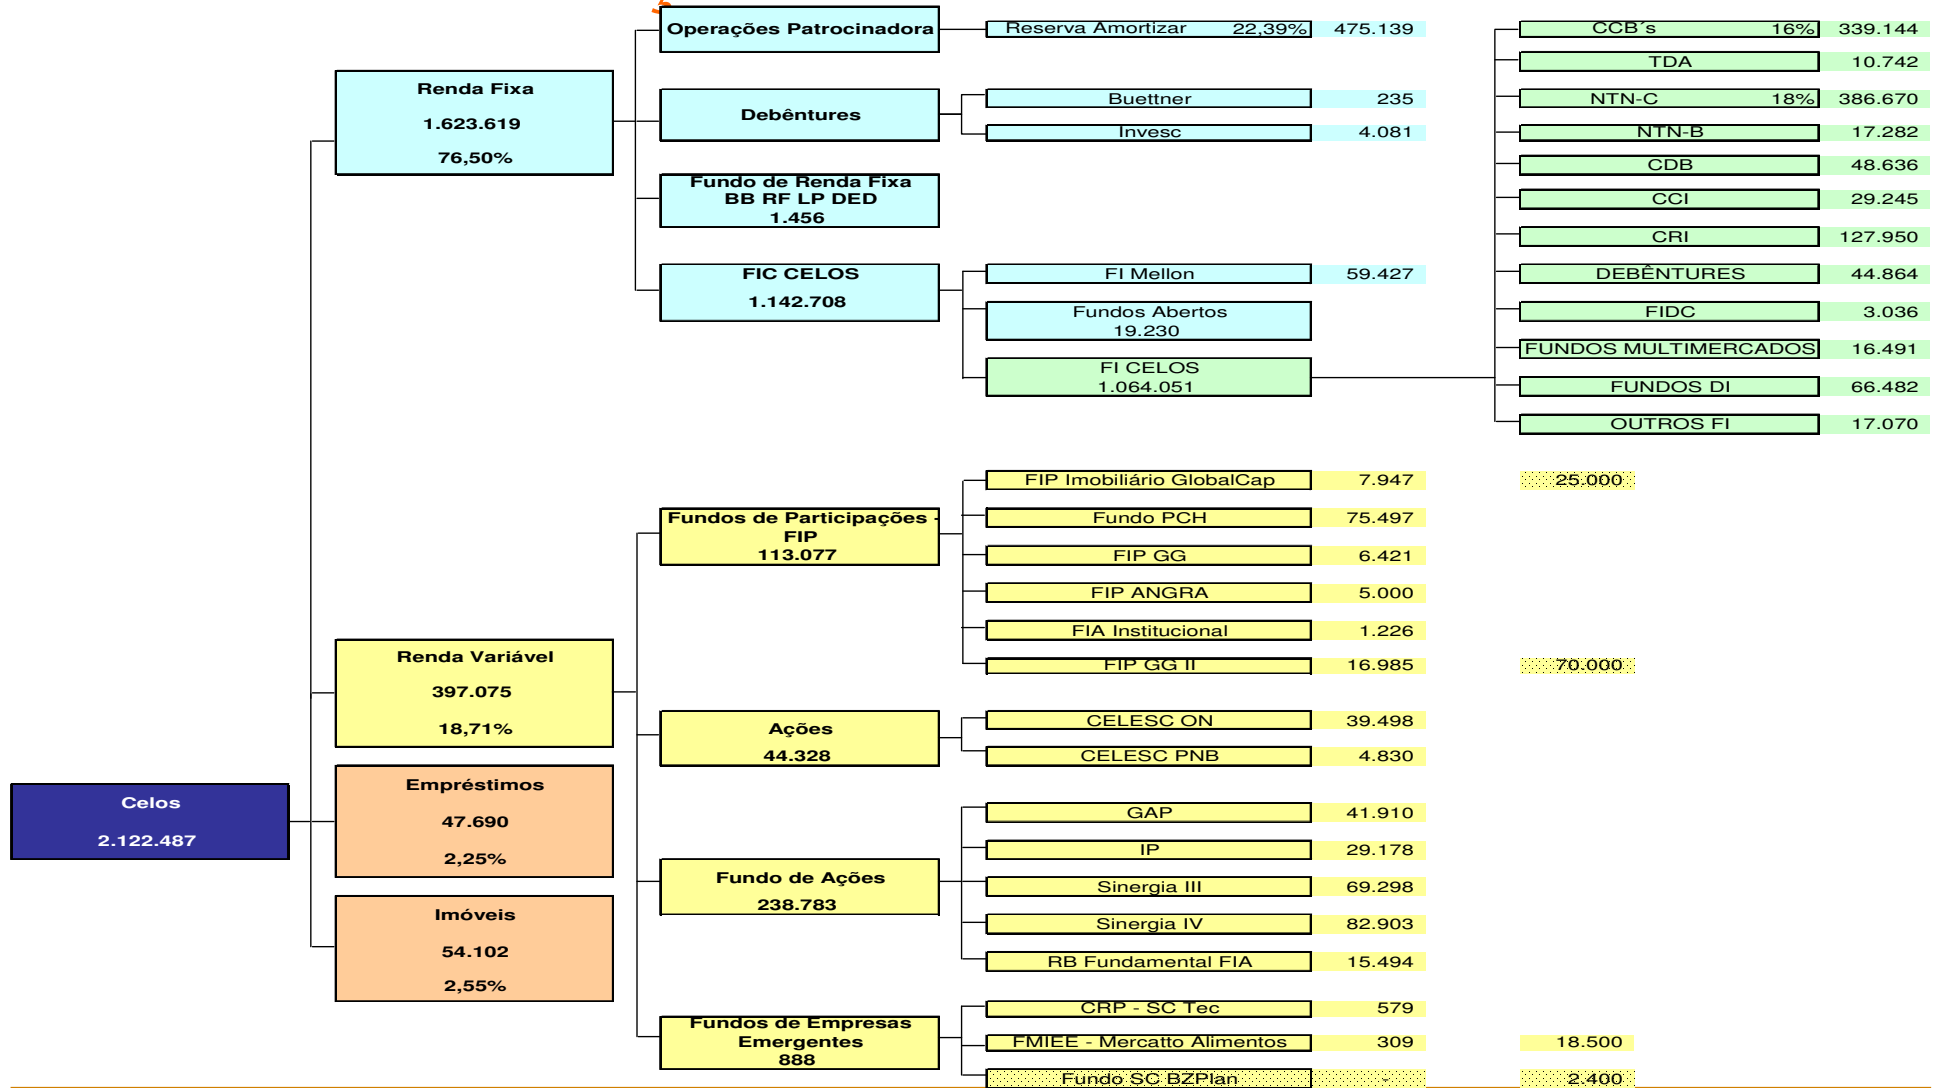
Celos
2.122.487

Renda Fixa
1.623.619
76,50%

Operações Patrocinadora
Reserva Amortizar 22,39% 475.139

Debêntures
Buettner 235
Invesc 4.081

Fundo de Renda Fixa
BB RF LP DED
1.456

FIC CELOS
1.142.708
FI Mellon 59.427
Fundos Abertos
19.230
FI CELOS
1.064.051

CCB´s 16% 339.144
TDA 10.742
NTN-C 18% 386.670
NTN-B 17.282
CDB 48.636
CCI 29.245
CRI 127.950
DEBÊNTURES 44.864
FIDC 3.036
FUNDOS MULTIMERCADOS 16.491
FUNDOS DI 66.482
OUTROS FI 17.070

Renda Variável
397.075
18,71%

Fundos de Participações - FIP
113.077
FIP Imobiliário GlobalCap 7.947 25.000
Fundo PCH 75.497
FIP GG 6.421
FIP ANGRA 5.000
FIA Institucional 1.226
FIP GG II 16.985 70.000

Ações
44.328
CELESC ON 39.498
CELESC PNB 4.830

Fundo de Ações
238.783
GAP 41.910
IP 29.178
Sinergia III 69.298
Sinergia IV 82.903
RB Fundamental FIA 15.494

Fundos de Empresas Emergentes
888
CRP - SC Tec 579
FMIEE - Mercatto Alimentos 309 18.500
Fundo SC BZPlan - 2.400

Empréstimos
47.690
2,25%

Imóveis
54.102
2,55%